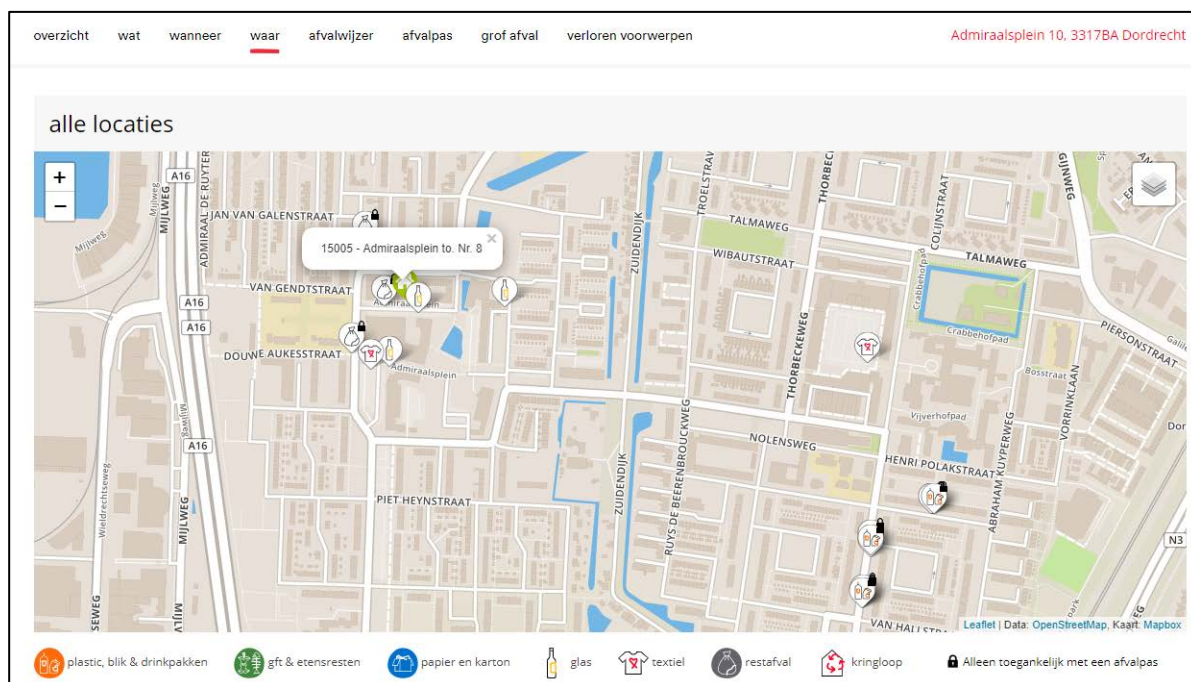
overzicht wat wanneer waar afvalwijzer afvalpas grof afval verloren voorwerpen

Admiraalsplein 10, 3317BA Dordrecht

alle locaties

+
−

A16
A16
A16
A16
MIJLWEG
Mijlweg
ADMIRAAL DE RUYTER
JAN VAN GALENSTRAAT
15005 - Admiraalsplein to. Nr. 8
VAN GENDTSTRAAT
Admiraalsplein
DOUWE AUKESSTRAAT
Admiraalsplein
ZUIDENDIJK
TROELSTRA
THORBEC
TALMAWEG
WIBAUTSTRAAT
TALMAWEG
COLIJNSTRAAT
GIJNWEG
Crabbehofpad
Crabbehofpad
PIERSONSTRAAT
THORBECKEWEG
Bosstraat
Vijverhofpad
VORRINKLAAN
NOLENSWEG
HENRI POLAKSTRAAT
ABRAHAM KUYPERWEG
PIET HEYNSTRAAT
ZUIDENDIJK
RUYS DE BEERENBROUCKWEG
Wieldrechtseweg
MIJLWEG
MIJLWEG
SEWEG
VAN HALLSTRA
N3
Dor

Leaflet | Data: OpenStreetMap, Kaart: Mapbox

plastic, blik & drinkpakken gft & etensresten papier en karton glas textiel restafval kringloop Alleen toegankelijk met een afvalpas